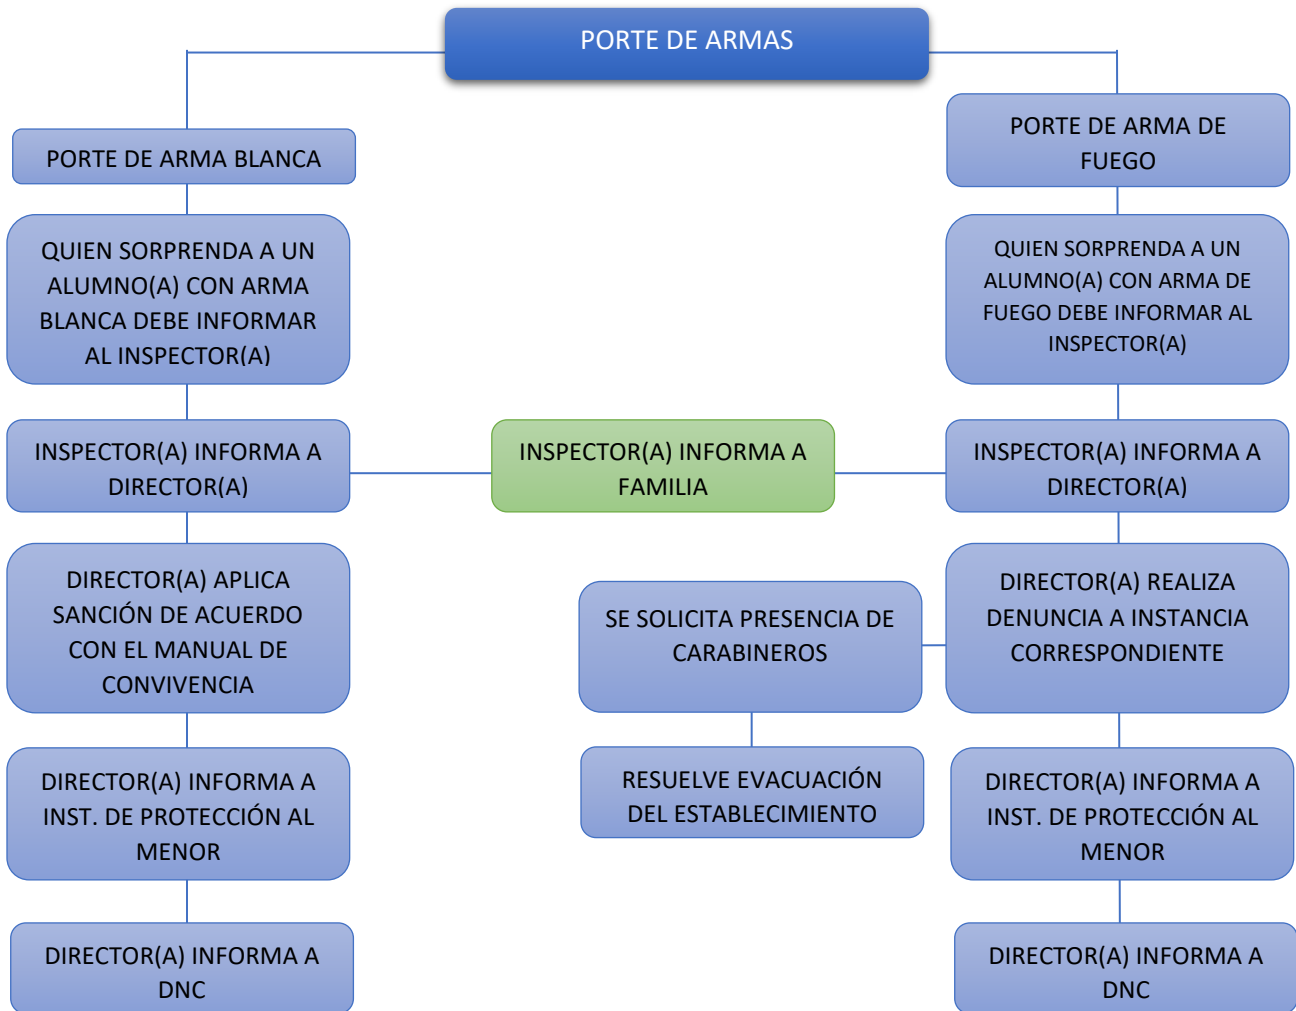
PORTE DE ARMAS

PORTE DE ARMA BLANCA

QUIEN SORPRENDA A UN ALUMNO(A) CON ARMA BLANCA DEBE INFORMAR AL INSPECTOR(A)

INSPECTOR(A) INFORMA A DIRECTOR(A)

DIRECTOR(A) APLICA SANCIÓN DE ACUERDO CON EL MANUAL DE CONVIVENCIA

DIRECTOR(A) INFORMA A INST. DE PROTECCIÓN AL MENOR

DIRECTOR(A) INFORMA A DNC

INSPECTOR(A) INFORMA A FAMILIA

SE SOLICITA PRESENCIA DE CARABINEROS

RESUELVE EVACUACIÓN DEL ESTABLECIMIENTO

PORTE DE ARMA DE FUEGO

QUIEN SORPRENDA A UN ALUMNO(A) CON ARMA DE FUEGO DEBE INFORMAR AL INSPECTOR(A)

INSPECTOR(A) INFORMA A DIRECTOR(A)

DIRECTOR(A) REALIZA DENUNCIA A INSTANCIA CORRESPONDIENTE

DIRECTOR(A) INFORMA A INST. DE PROTECCIÓN AL MENOR

DIRECTOR(A) INFORMA A DNC